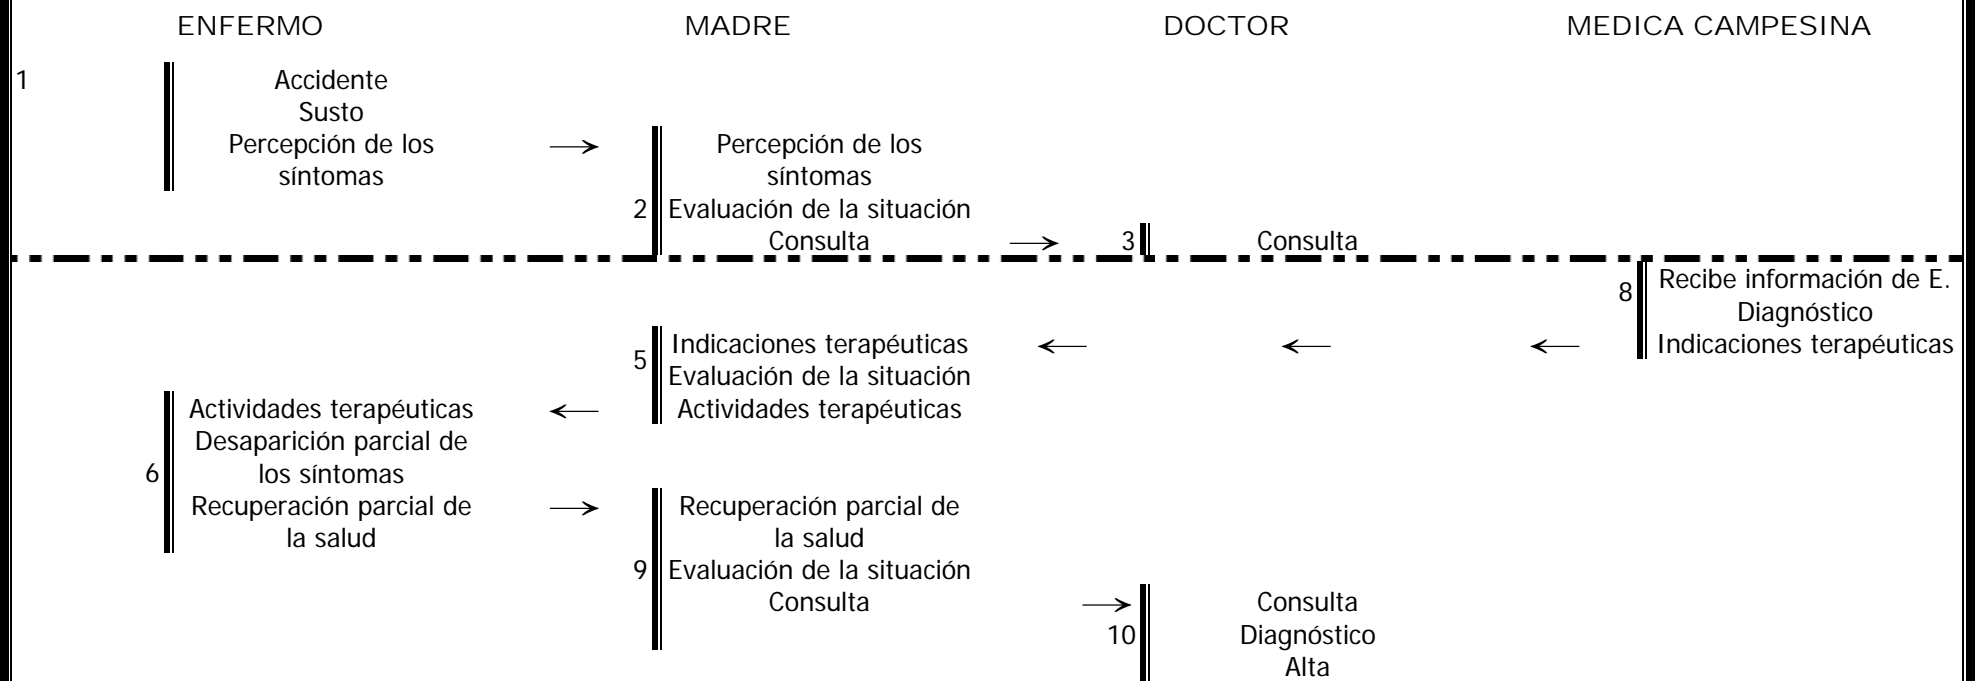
ENFERMO

MADRE

DOCTOR

MEDICA CAMPESINA

1

Accidente
Susto
Percepción de los síntomas

Percepción de los síntomas

2 Evaluación de la situación
Consulta

3 Consulta

8 Recibe información de E.
Diagnóstico
Indicaciones terapéuticas

5 Indicaciones terapéuticas
Evaluación de la situación
Actividades terapéuticas

Actividades terapéuticas
Desaparición parcial de los síntomas
6 Recuperación parcial de la salud

Recuperación parcial de la salud
9 Evaluación de la situación
Consulta

Consulta
10 Diagnóstico
Alta